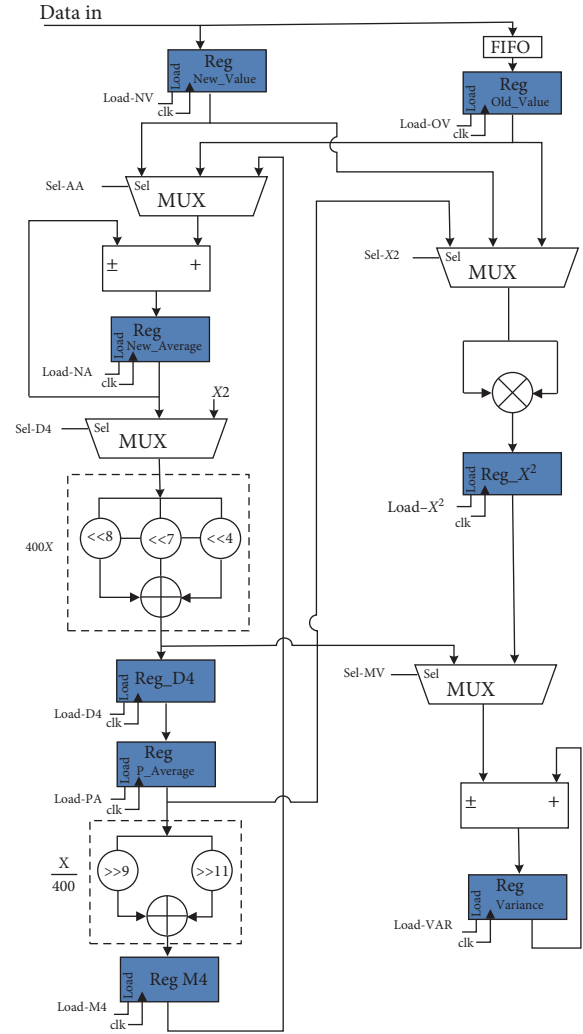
Data in

FIFO

Reg
New_Value
Load
Load-NV
clk

Reg
Old_Value
Load
Load-OV
clk

Sel-AA
Sel
MUX

$\pm$
+

Reg
New_Average
Load
Load-NA
clk

$X2$
Sel-D4
Sel
MUX

400$X$
<<8
<<7
<<4

Reg_D4
Load
Load-D4
clk

Reg
P_Average
Load
Load-PA
clk

$\frac{X}{400}$
>>9
>>11

Reg M4
Load
Load-M4
clk

Sel-$X$2
Sel
MUX

Reg_$X^2$
Load
Load-$X^2$
clk

Sel-MV
Sel
MUX

$\pm$
+

Reg
Variance
Load
Load-VAR
clk